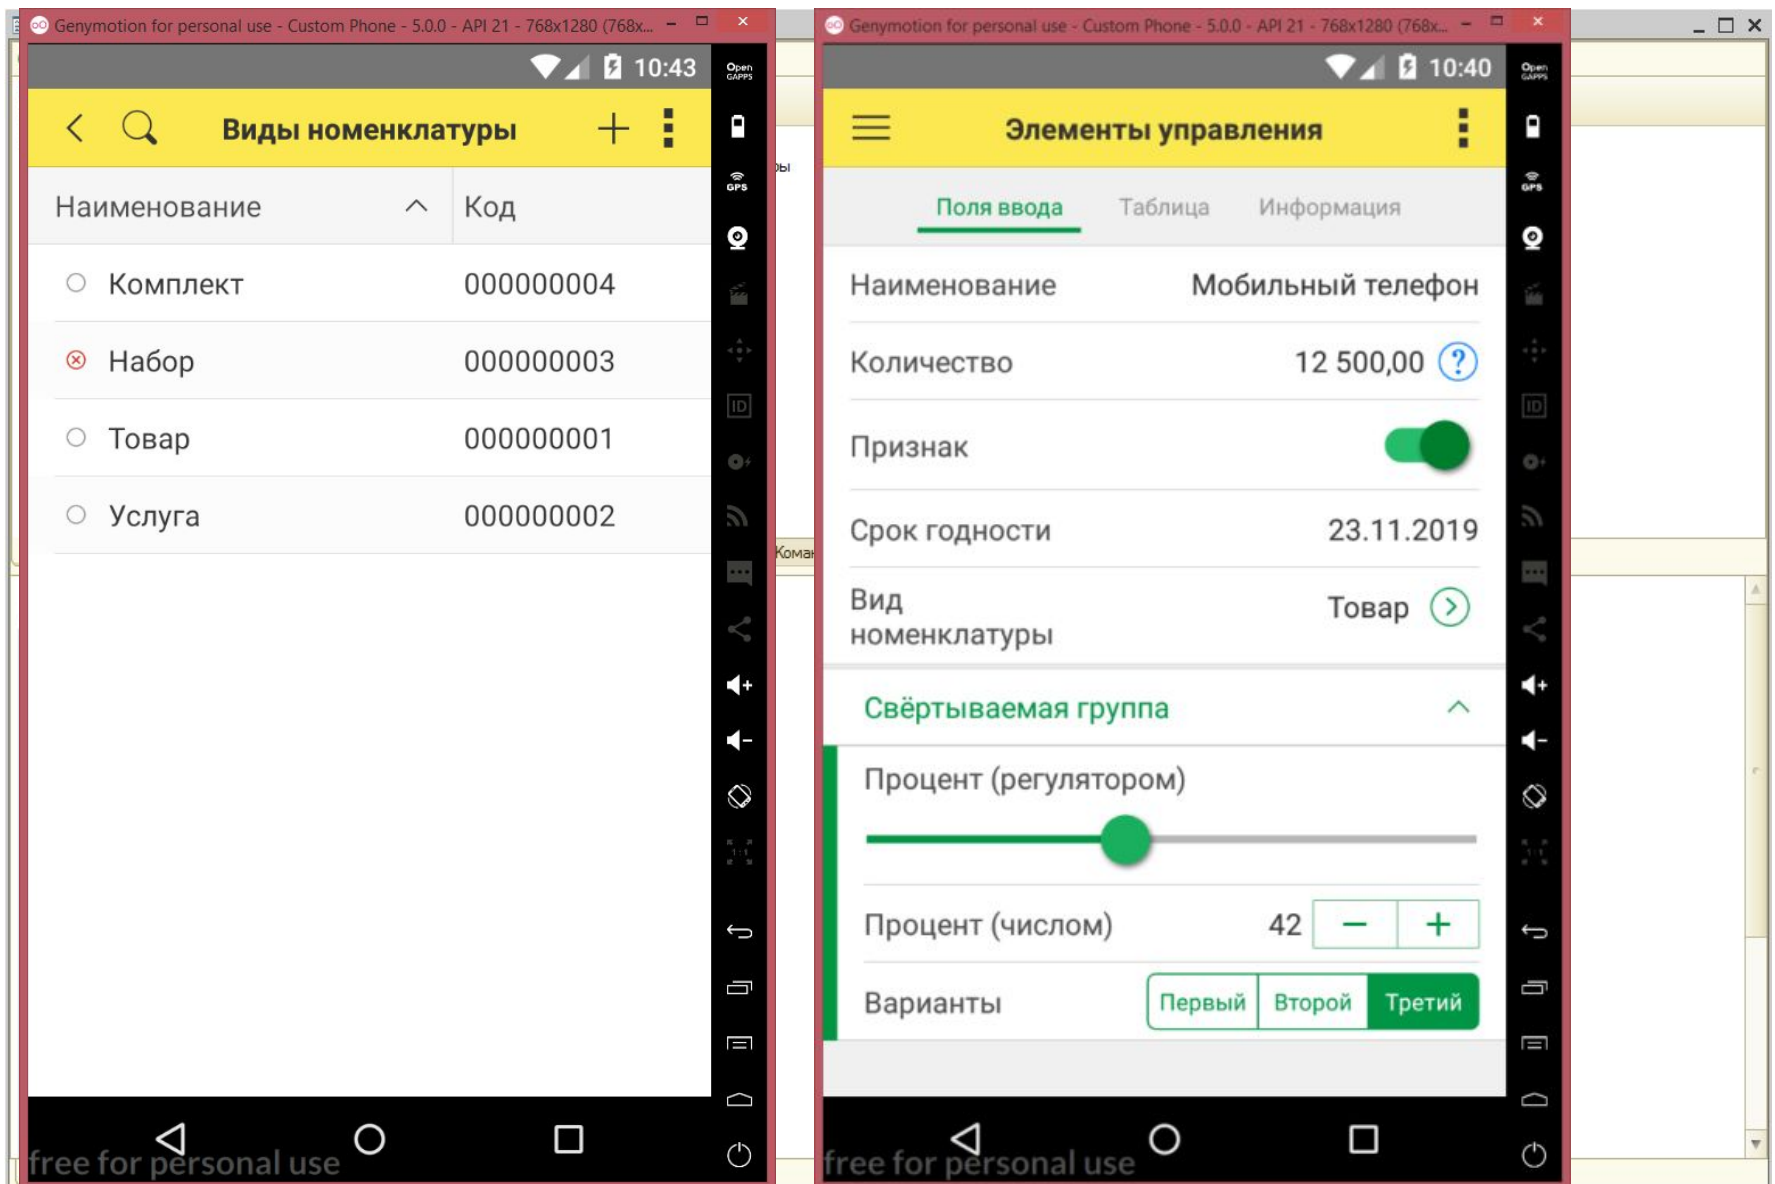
Genymotion for personal use - Custom Phone - 5.0.0 - API 21 - 768x1280 (768x...

10:43

Open GAPPS

Виды номенклатуры

GPS

| Наименование | Код |
|---|---|
| Комплект | 000000004 |
| Набор | 000000003 |
| Товар | 000000001 |
| Услуга | 000000002 |

free for personal use

Genymotion for personal use - Custom Phone - 5.0.0 - API 21 - 768x1280 (768x...

10:40

Open GAPPS

Элементы управления

GPS

Поля ввода Таблица Информация

Наименование Мобильный телефон

Количество 12 500,00

Признак

Срок годности 23.11.2019

Вид номенклатуры Товар

Свёртываемая группа

Процент (регулятором)

Процент (числом) 42 − +

Варианты Первый Второй Третий

free for personal use